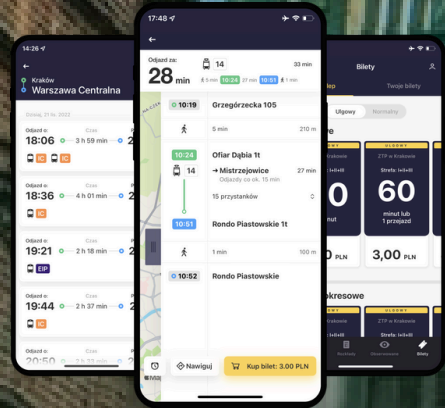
14:26

Kraków
Warszawa Centralna

Odjazd o: 18:06 Czas 3 h 59 min
IC

Odjazd o: 18:16 Czas 4 h 01 min
IC

Odjazd o: 19:21 Czas 2 h 18 min
EIP

Odjazd o: 19:26 Czas 2 h 37 min
IC

Odjazd o: 20:50

17:48

Odjazd za:
28 min
14
33 min
5 min 10:24 27 min 10:51 1 min

10:19 Grzegórzecka 105
5 min 210 m

10:24 Ofiar Dąbia 1t
14
→ Mistrzejowice 27 min
Odjazdy co ok. 15 min
15 przystanków

10:51 Rondo Piastowskie 1t
1 min 100 m

10:52 Rondo Piastowskie

Nawiguj
Kup bilet: 3.00 PLN

Bilety
Twoje bilety
Ulgowy Normalny
ULGOWY
ZTP w Krakowie
Strefa: I+II+III
0
60
minut lub 1 przejazd
PLN
3,00 PLN
kresowe
Rozkłady Obserwowane Bilety